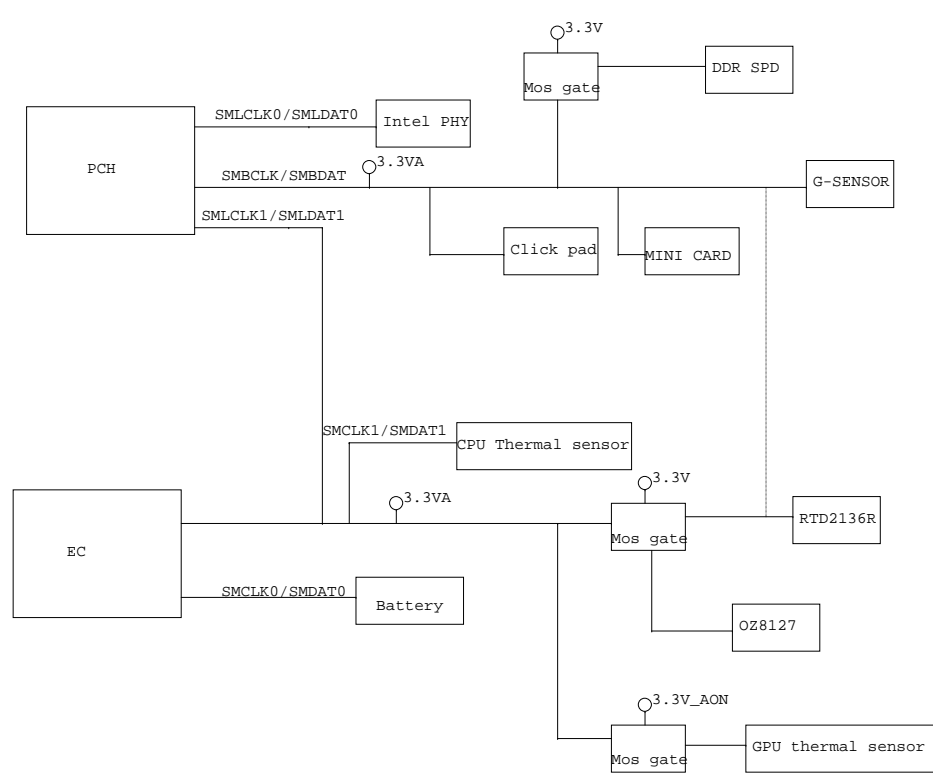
3.3V
Mos gate
DDR SPD
SMLCLK0/SMLDAT0
Intel PHY
PCH
3.3VA
SMBCLK/SMBDAT
G-SENSOR
SMLCLK1/SMLDAT1
Click pad
MINI CARD
SMCLK1/SMDAT1
CPU Thermal sensor
3.3V
3.3VA
EC
Mos gate
RTD2136R
SMCLK0/SMDAT0
Battery
OZ8127
3.3V_AON
Mos gate
GPU thermal sensor